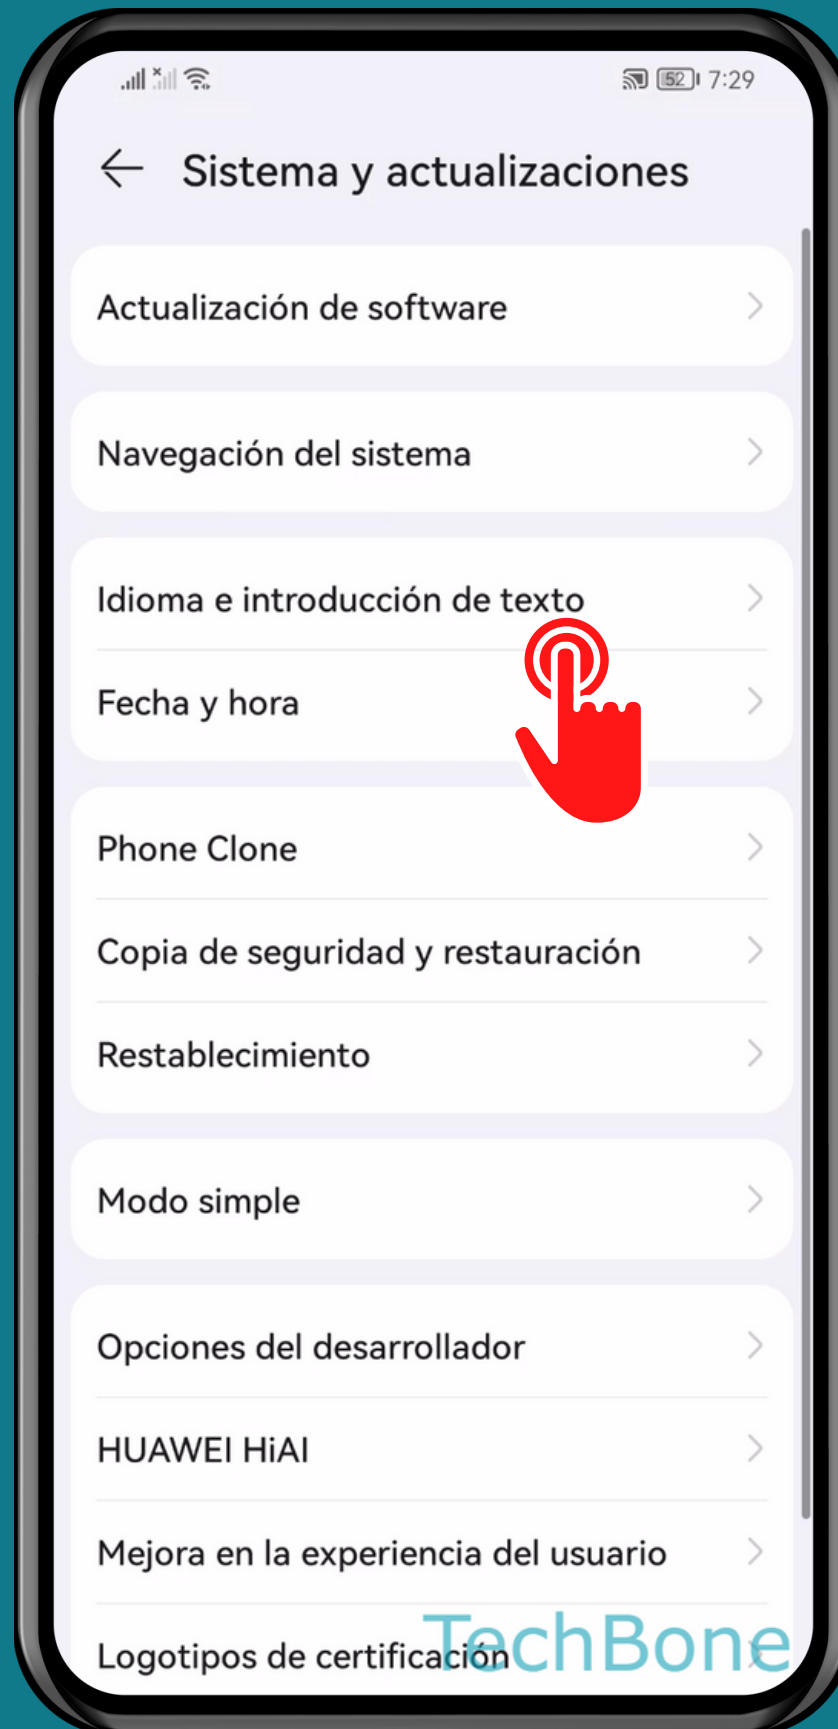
52 7:29

Sistema y actualizaciones

Actualización de software

Navegación del sistema

Idioma e introducción de texto

Fecha y hora

Phone Clone

Copia de seguridad y restauración

Restablecimiento

Modo simple

Opciones del desarrollador

HUAWEI HiAI

Mejora en la experiencia del usuario

Logotipos de certificación

TechBone